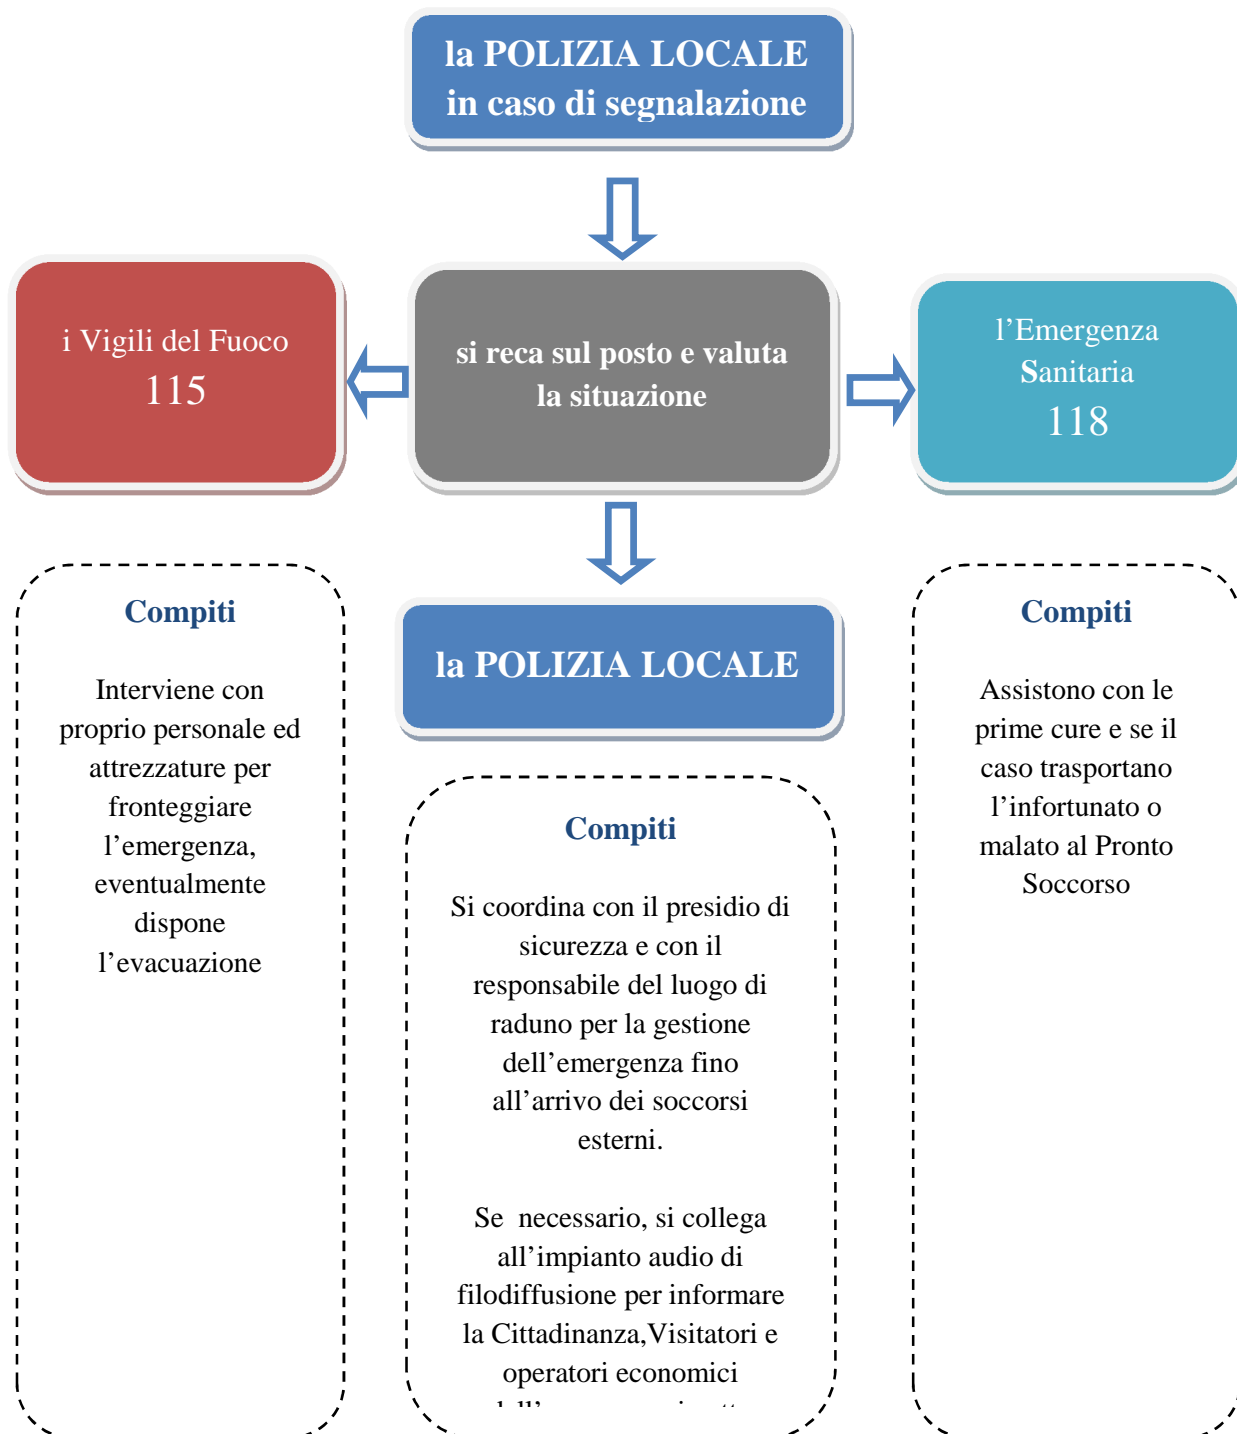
la POLIZIA LOCALE
in caso di segnalazione

i Vigili del Fuoco
115

si reca sul posto e valuta
la situazione

l’Emergenza
Sanitaria
118

Compiti

Interviene con proprio personale ed attrezzature per fronteggiare l’emergenza, eventualmente dispone l’evacuazione

la POLIZIA LOCALE

Compiti

Si coordina con il presidio di sicurezza e con il responsabile del luogo di raduno per la gestione dell’emergenza fino all’arrivo dei soccorsi esterni.

Se necessario, si collega all’impianto audio di filodiffusione per informare la Cittadinanza,Visitatori e operatori economici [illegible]

Compiti

Assistono con le prime cure e se il caso trasportano l’infortunato o malato al Pronto Soccorso